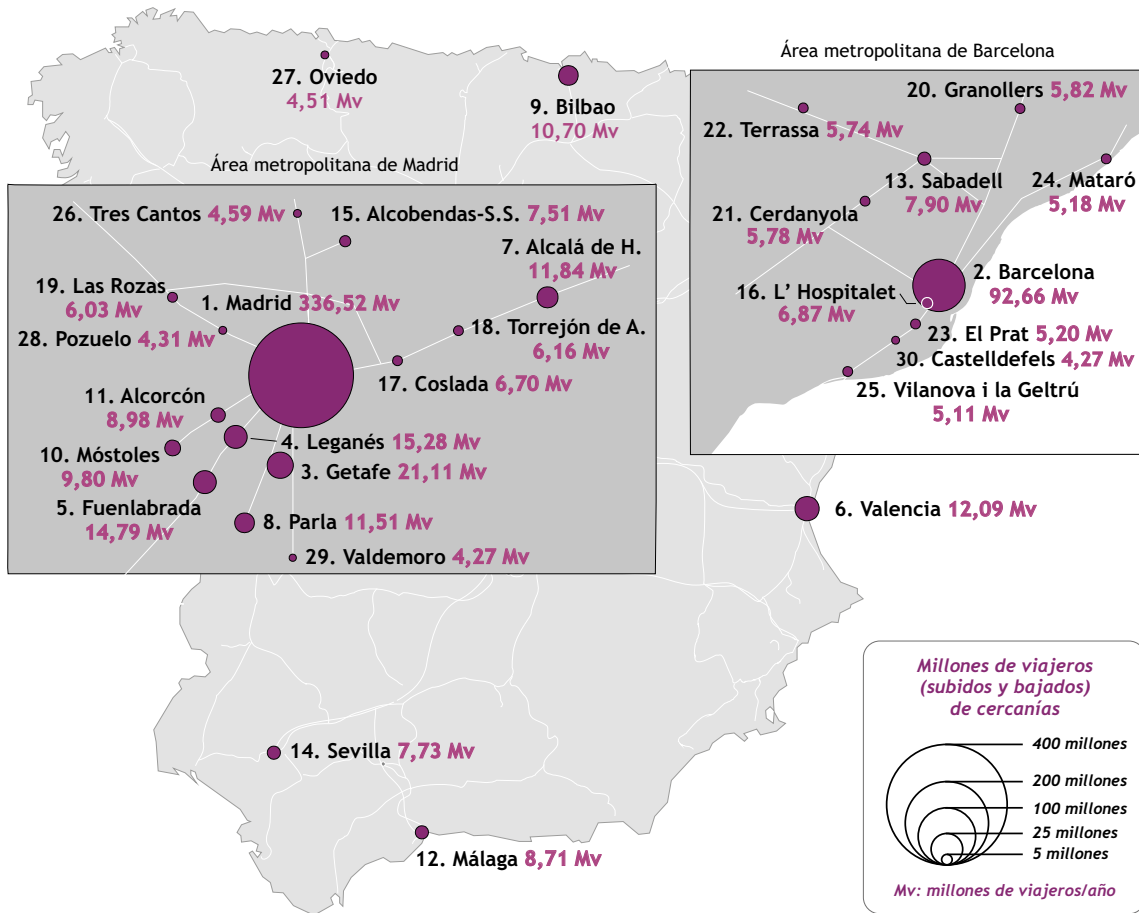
27. Oviedo
4,51 Mv

9. Bilbao
10,70 Mv

Área metropolitana de Madrid

26. Tres Cantos 4,59 Mv
15. Alcobendas-S.S. 7,51 Mv
7. Alcalá de H.
11,84 Mv
19. Las Rozas
6,03 Mv
1. Madrid 336,52 Mv
28. Pozuelo 4,31 Mv
18. Torrejón de A.
6,16 Mv
17. Coslada 6,70 Mv
11. Alcorcón
8,98 Mv
4. Leganés 15,28 Mv
10. Móstoles
9,80 Mv
3. Getafe 21,11 Mv
5. Fuenlabrada
14,79 Mv
8. Parla 11,51 Mv
29. Valdemoro 4,27 Mv

Área metropolitana de Barcelona

20. Granollers 5,82 Mv
22. Terrassa 5,74 Mv
13. Sabadell
7,90 Mv
24. Mataró
5,18 Mv
21. Cerdanyola
5,78 Mv
2. Barcelona
92,66 Mv
16. L' Hospitalet
6,87 Mv
23. El Prat 5,20 Mv
30. Castelldefels 4,27 Mv
25. Vilanova i la Geltrú
5,11 Mv

6. Valencia 12,09 Mv

14. Sevilla 7,73 Mv

12. Málaga 8,71 Mv

Millones de viajeros
(subidos y bajados)
de cercanías

400 millones
200 millones
100 millones
25 millones
5 millones

Mv: millones de viajeros/año